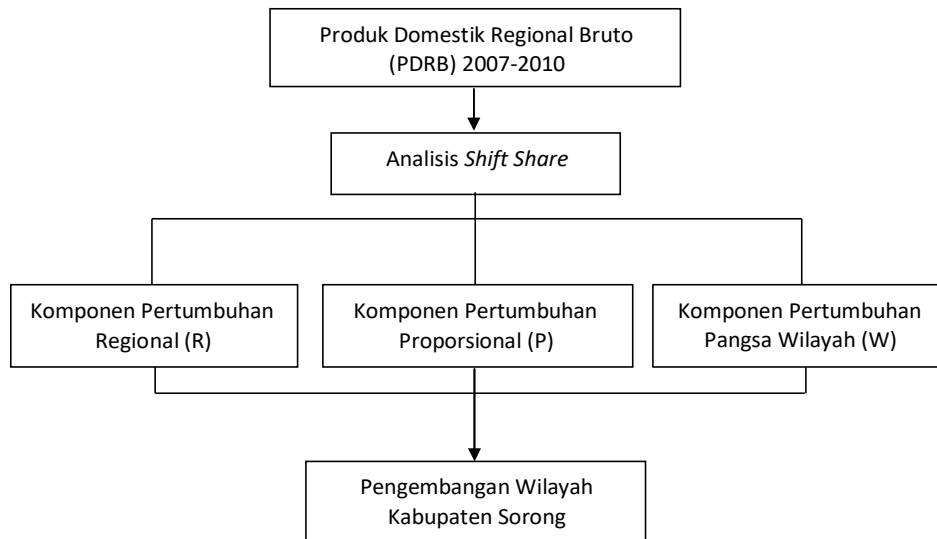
Produk Domestik Regional Bruto (PDRB) 2007-2010

Analisis *Shift Share*

Komponen Pertumbuhan Regional (R)

Komponen Pertumbuhan Proporsional (P)

Komponen Pertumbuhan Pangsa Wilayah (W)

Pengembangan Wilayah Kabupaten Sorong